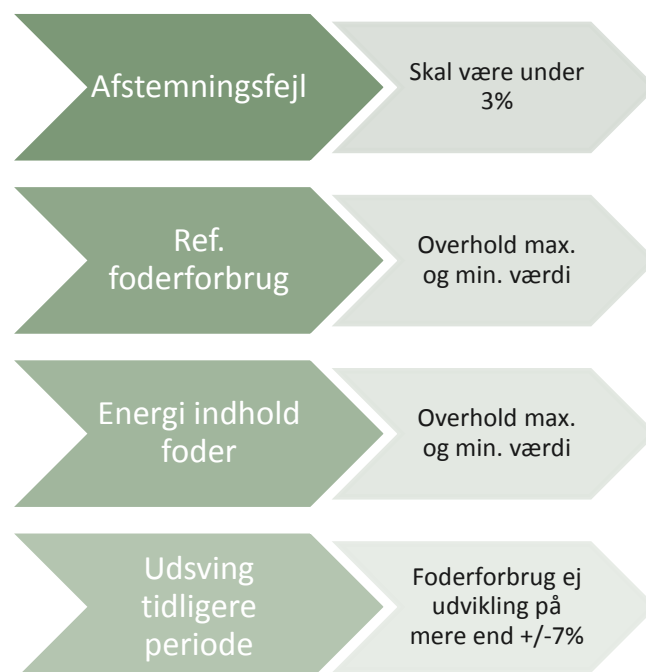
Afstemningsfejl

Skal være under 3%

Ref. foderforbrug

Overhold max. og min. værdi

Energi indhold foder

Overhold max. og min. værdi

Udsving tidligere periode

Foderforbrug ej udvikling på mere end +/-7%